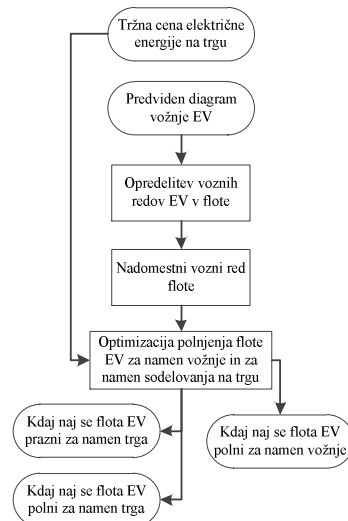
Tržna cena električne energije na trgu

Predviden diagram vožnje EV

Opredelitev voznih redov EV v flote

Nadomestni vozni red flote

Optimizacija polnjenja flote EV za namen vožnje in za namen sodelovanja na trgu

Kdaj naj se flota EV prazni za namen trga

Kdaj naj se flota EV polni za namen vožnje

Kdaj naj se flota EV polni za namen trga